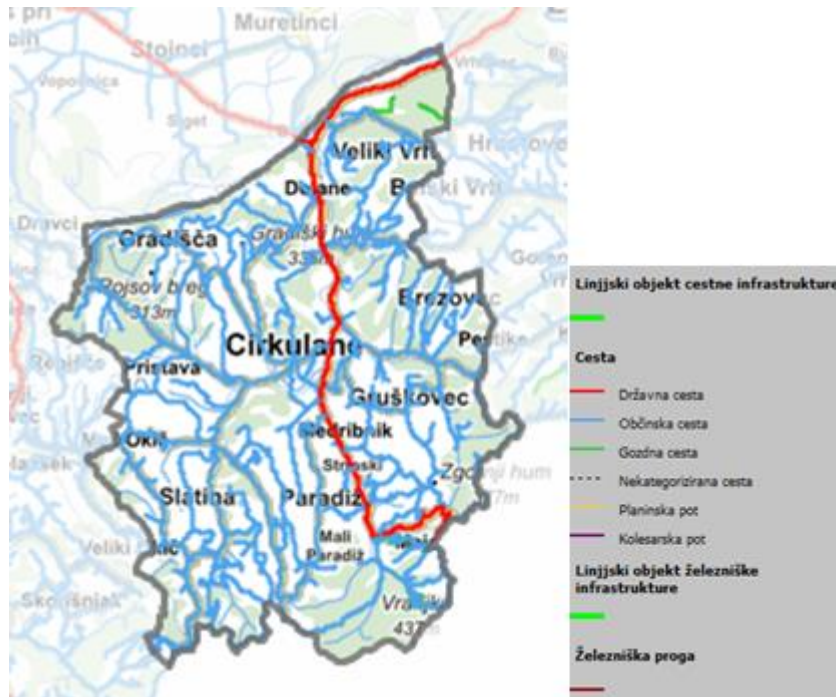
Muretinci
Stojnci
Vopošnica
Siget
Veliki Vrh
Dolane
Belski Vrh
Hrastovec
Dravci
Gradišča
Gradiški hum
339
Pojsov breg
313m
Brezovec
Gorenjci
Cirkulane
Pestike
Pristava
Gruškovec
Okič
Medribnik
Strmski
Zgornji hum
Slatina
Paradiž
Mali Paradiž
Veliki Okič
Skorišnjak
Vrajk
437m

Linijski objekt cestne infrastrukture

Cesta
Državna cesta
Občinska cesta
Gozdna cesta
Nekategorizirana cesta
Planinska pot
Kolesarska pot

Linijski objekt železniške infrastrukture

Železniška proga